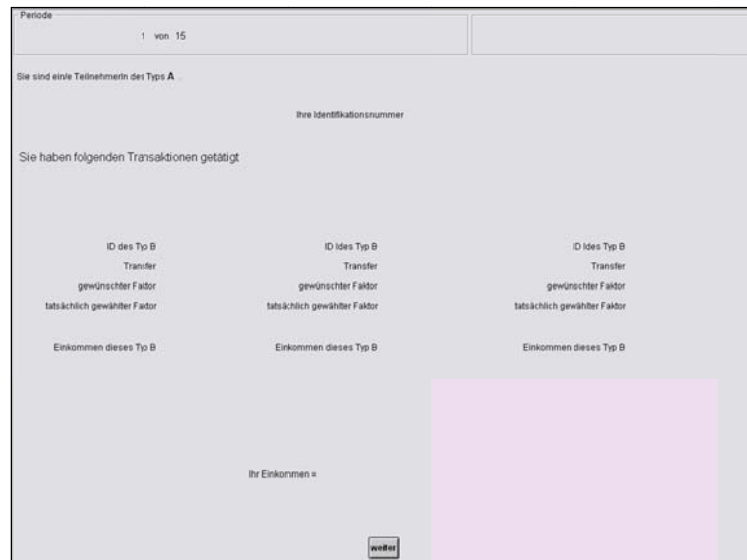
Periode

1 von 15

Sie sind ein/e Teilnehmerin des Typs A

Ihre Identifikationsnummer

Sie haben folgenden Transaktionen getätigt

ID des Typ B
Transfer
gewünschter Faktor
tatsächlich gewählter Faktor

Einkommen dieses Typ B

ID Ides Typ B
Transfer
gewünschter Faktor
tatsächlich gewählter Faktor

Einkommen dieses Typ B

ID Ides Typ B
Transfer
gewünschter Faktor
tatsächlich gewählter Faktor

Einkommen dieses Typ B

Ihr Einkommen =

weiter